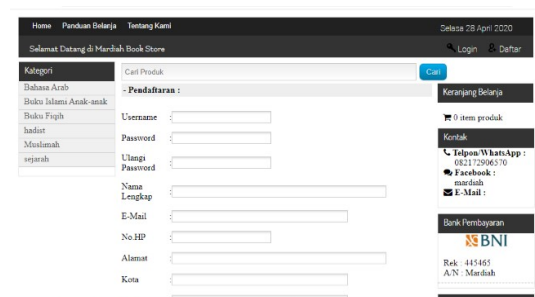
Home Panduan Belanja Tentang Kami

Selasa 28 April 2020

Selamat Datang di Mardiah Book Store

Login Daftar

Kategori

Bahasa Arab
Buku Islami Anak-anak
Buku Fiqih
hadist
Muslimah
sejarah

Cari Produk

Cari

- Pendaftaran :

Username :

Password :

Ulangi Password :

Nama Lengkap :

E-Mail :

No.HP :

Alamat :

Kota :

Keranjang Belanja

0 item produk

Kontak

Telpon/WhatsApp : 082172906570

Facebook : mardiah

E-Mail :

Bank Pembayaran

BNI

Rek : 445465
A/N : Mardiah